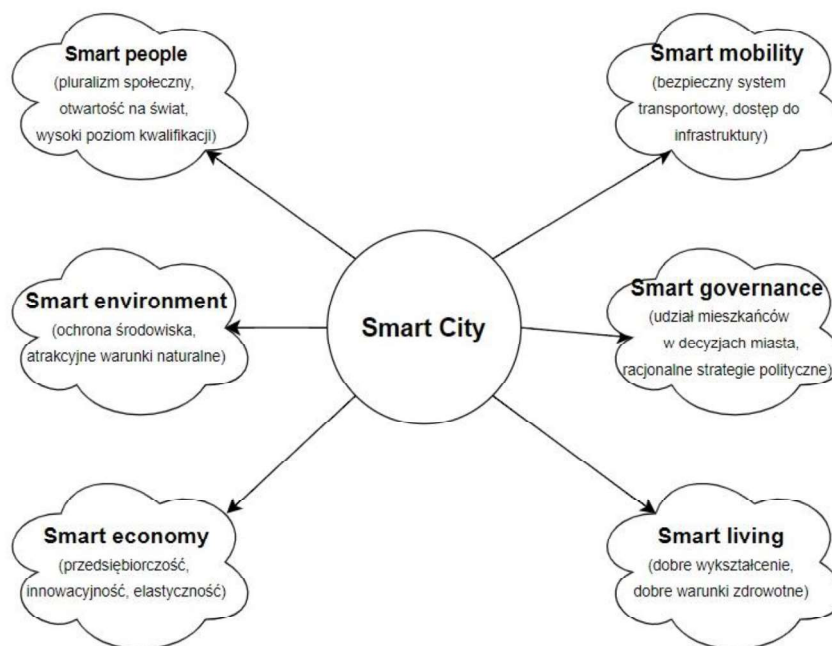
Smart people
(pluralizm społeczny, otwartość na świat, wysoki poziom kwalifikacji)

Smart mobility
(bezpieczny system transportowy, dostęp do infrastruktury)

Smart environment
(ochrona środowiska, atrakcyjne warunki naturalne)

Smart City

Smart governance
(udział mieszkańców w decyzjach miasta, racjonalne strategie polityczne)

Smart economy
(przedsiębiorczość, innowacyjność, elastyczność)

Smart living
(dobre wykształcenie, dobre warunki zdrowotne)